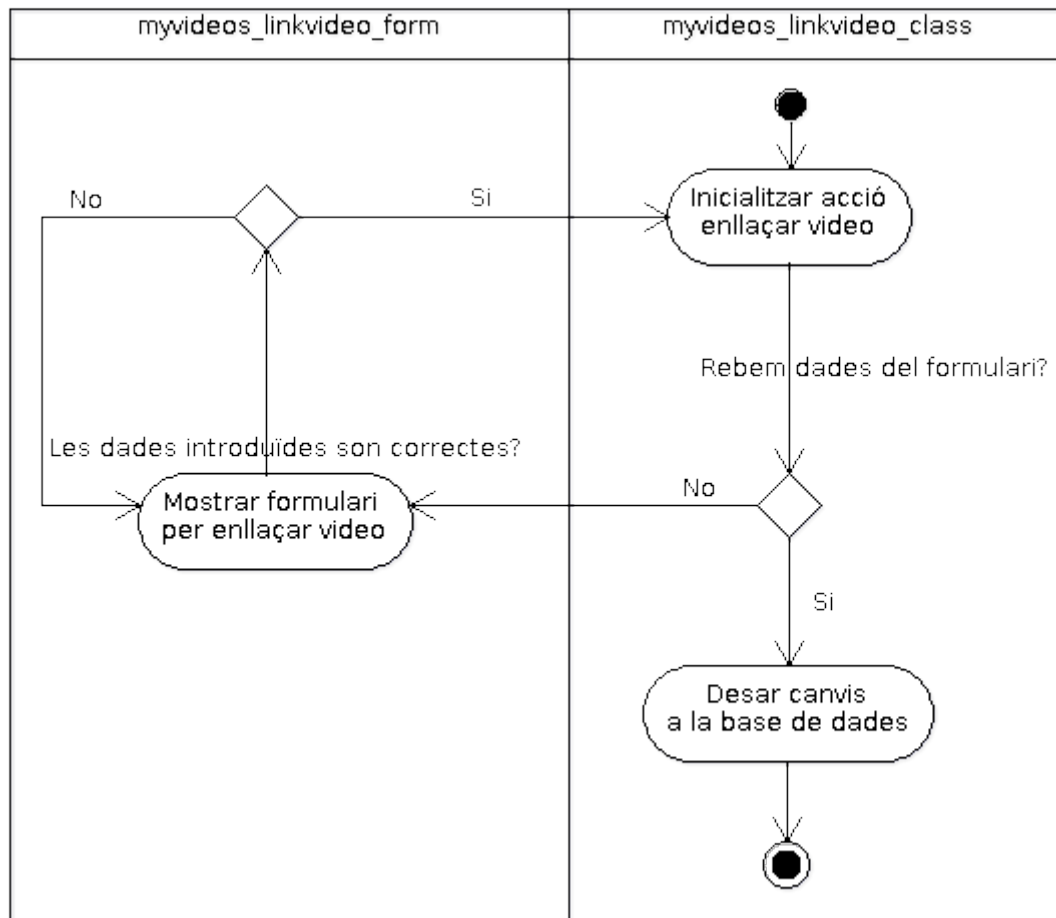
myvideos_linkvideo_form

myvideos_linkvideo_class

No

Si

Inicialitzar acció enllaçar video

Rebem dades del formulari?

Les dades introduïdes son correctes?

No

Mostrar formulari per enllaçar video

Si

Desar canvis a la base de dades